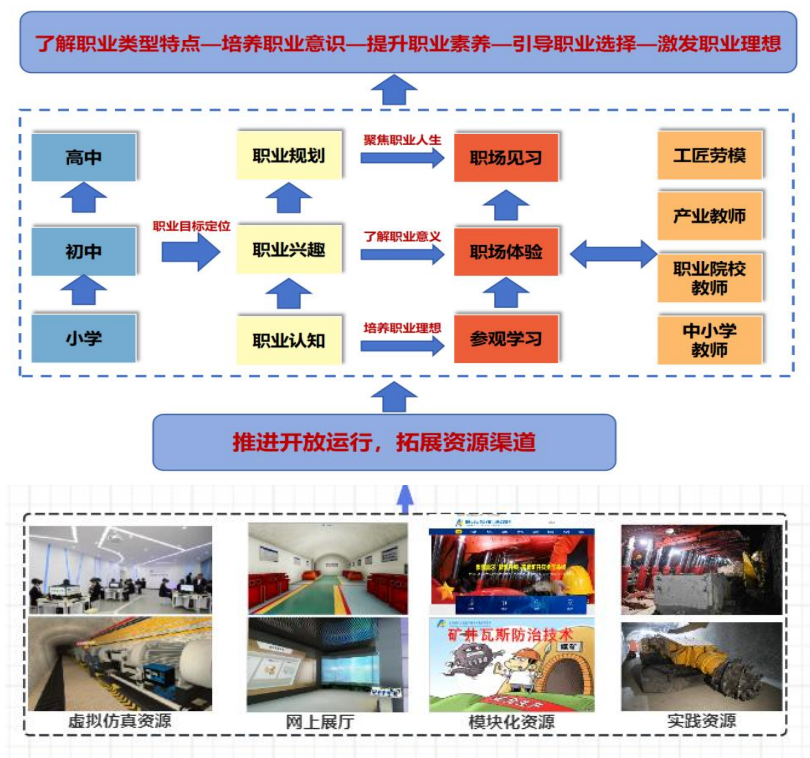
了解职业类型特点—培养职业意识—提升职业素养—引导职业选择—激发职业理想

高中

初中

小学

职业目标定位

职业规划

职业兴趣

职业认知

聚焦职业人生

了解职业意义

培养职业理想

职场见习

职场体验

参观学习

工匠劳模

产业教师

职业院校教师

中小学教师

推进开放运行，拓展资源渠道

矿井瓦斯防治技术

虚拟仿真资源

网上展厅

模块化资源

实践资源